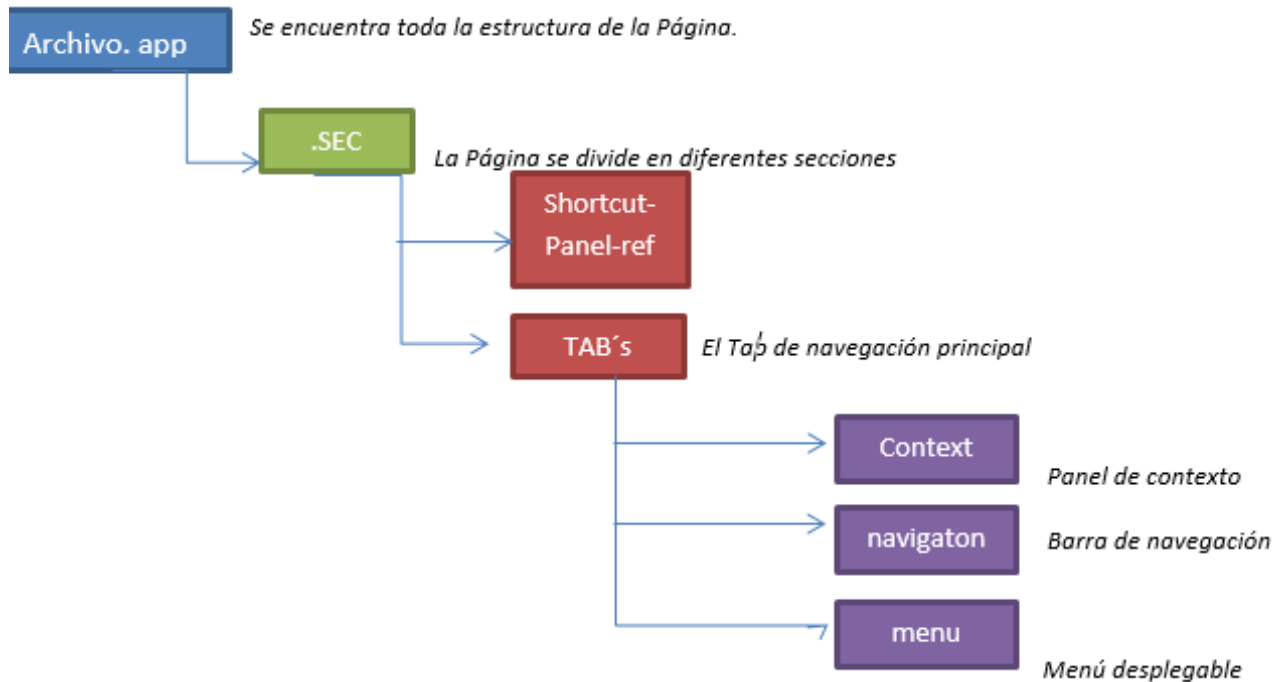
Archivo. app

Se encuentra toda la estructura de la Página.

.SEC

La Página se divide en diferentes secciones

Shortcut-Panel-ref

TAB´s

El Tab de navegación principal

Context

Panel de contexto

navigaton

Barra de navegación

menu

Menú desplegable